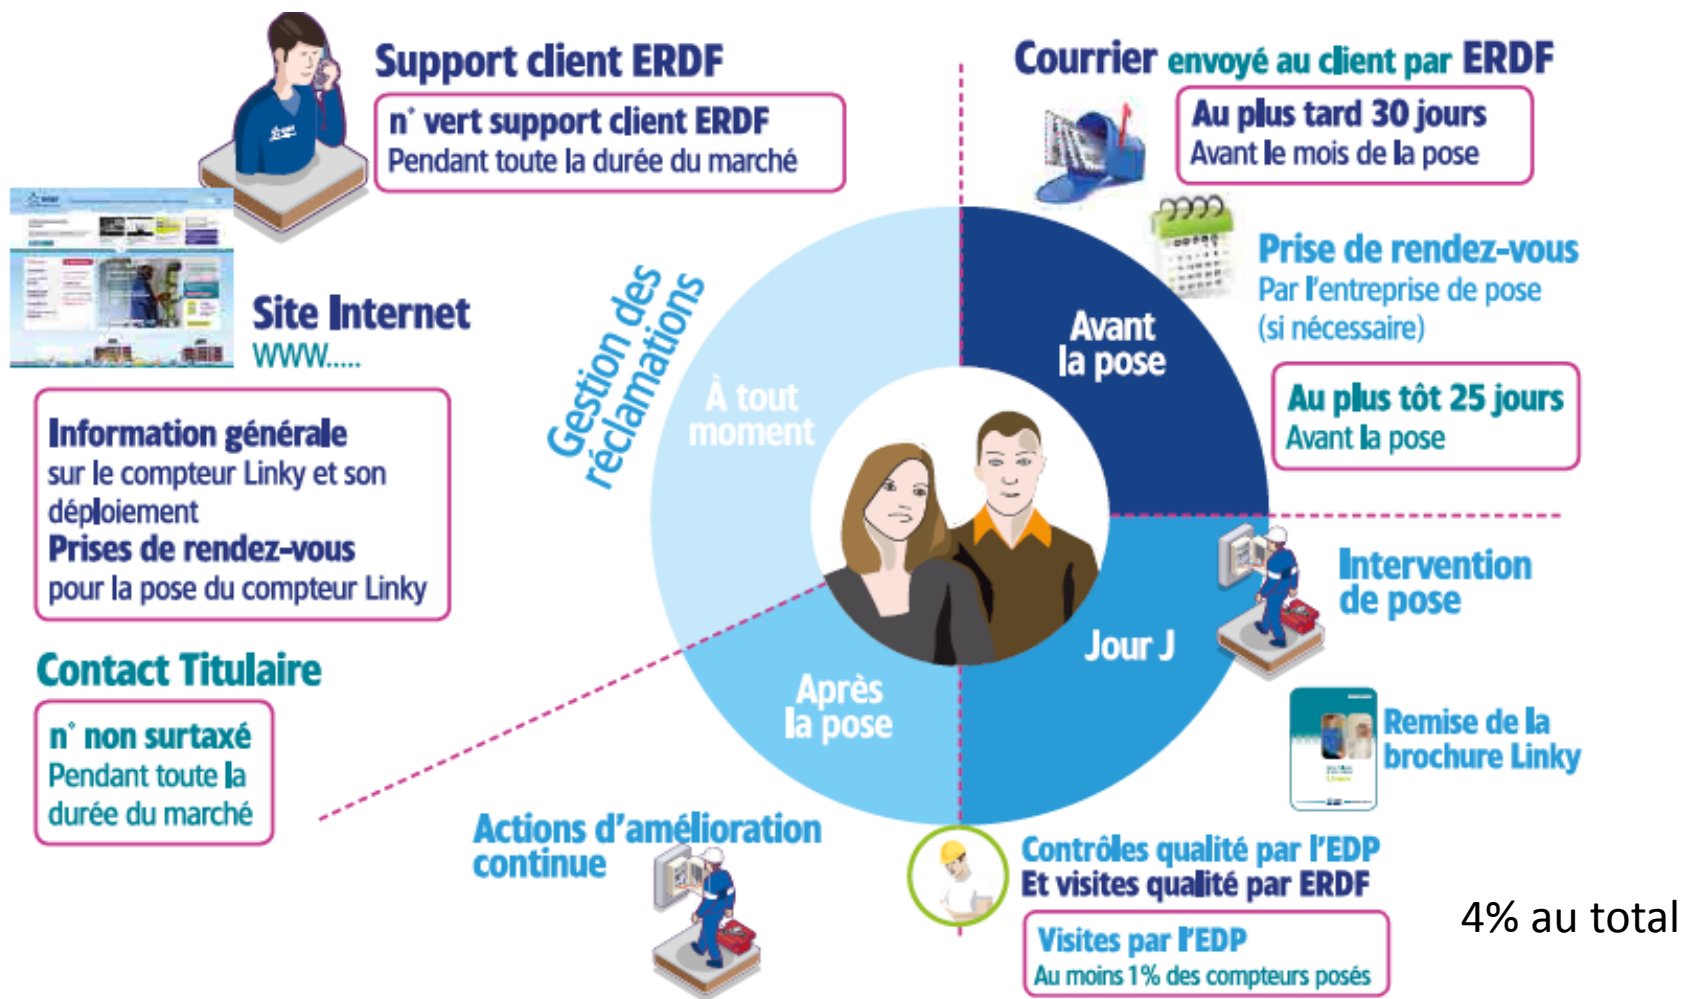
Support client ERDF

n° vert support client ERDF
Pendant toute la durée du marché

Site Internet
WWW.....

Information générale
sur le compteur Linky et son déploiement
Prises de rendez-vous
pour la pose du compteur Linky

Contact Titulaire

n° non surtaxé
Pendant toute la durée du marché

Courrier envoyé au client par ERDF

Au plus tard 30 jours
Avant le mois de la pose

Prise de rendez-vous
Par l'entreprise de pose
(si nécessaire)

Au plus tôt 25 jours
Avant la pose

Gestion des réclamations

À tout moment

Avant la pose

Jour J

Après la pose

Intervention de pose

Remise de la brochure Linky

Actions d'amélioration continue

Contrôles qualité par l'EDP
Et visites qualité par ERDF

Visites par l'EDP
Au moins 1% des compteurs posés

4% au total